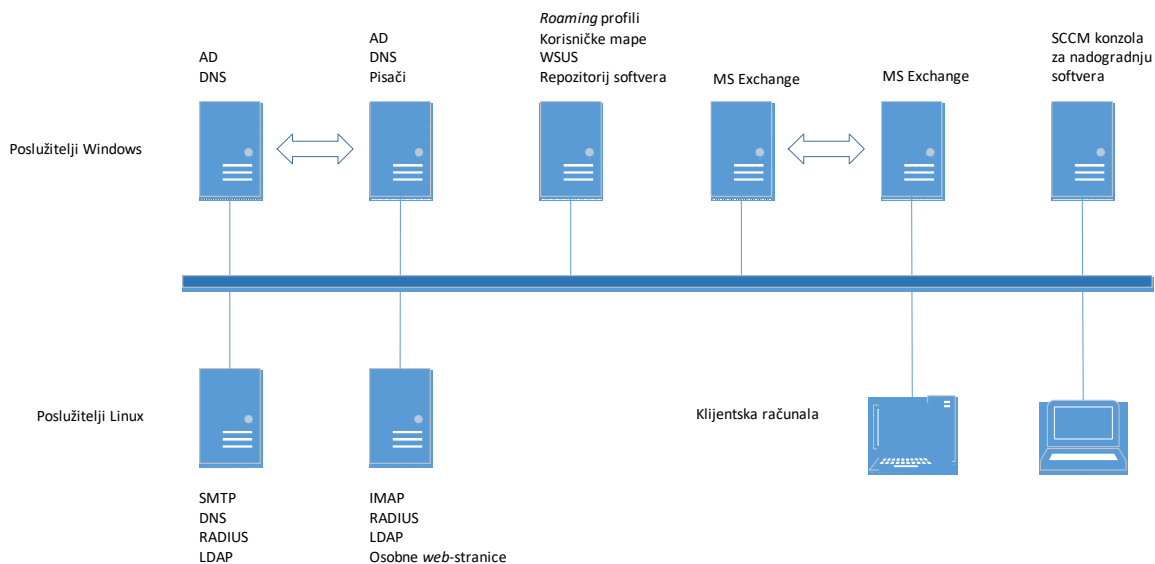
AD
DNS

AD
DNS
Pisači

Roaming profili
Korisničke mape
WSUS
Repozitorij softvera

MS Exchange

MS Exchange

SCCM konzola
za nadogradnju
softvera

Poslužitelji Windows

Poslužitelji Linux

Klijentska računala

SMTP
DNS
RADIUS
LDAP

IMAP
RADIUS
LDAP
Osobne web-stranice